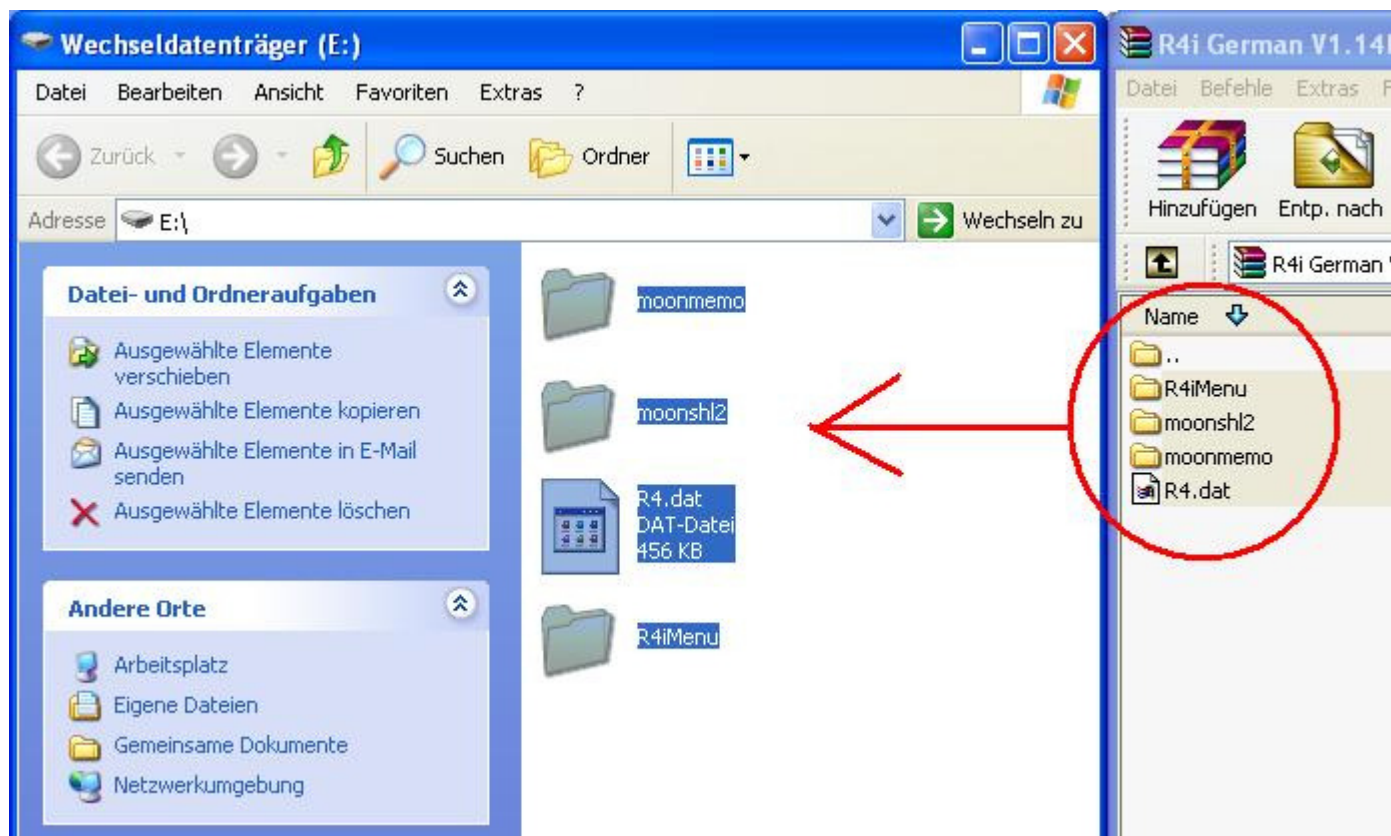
Wechseldatenträger (E:)

Datei Bearbeiten Ansicht Favoriten Extras ?

Zurück Suchen Ordner

Adresse E:\

Wechseln zu

Datei- und Ordneraufgaben

Ausgewählte Elemente verschieben
Ausgewählte Elemente kopieren
Ausgewählte Elemente in E-Mail senden
Ausgewählte Elemente löschen

Andere Orte

Arbeitsplatz
Eigene Dateien
Gemeinsame Dokumente
Netzwerkumgebung

moonmemo
moonshl2
R4.dat
DAT-Datei
456 KB
R4iMenu

R4i German V1.14

Datei Befehle Extras

Hinzufügen Entp. nach

R4i German

Name

..
R4iMenu
moonshl2
moonmemo
R4.dat